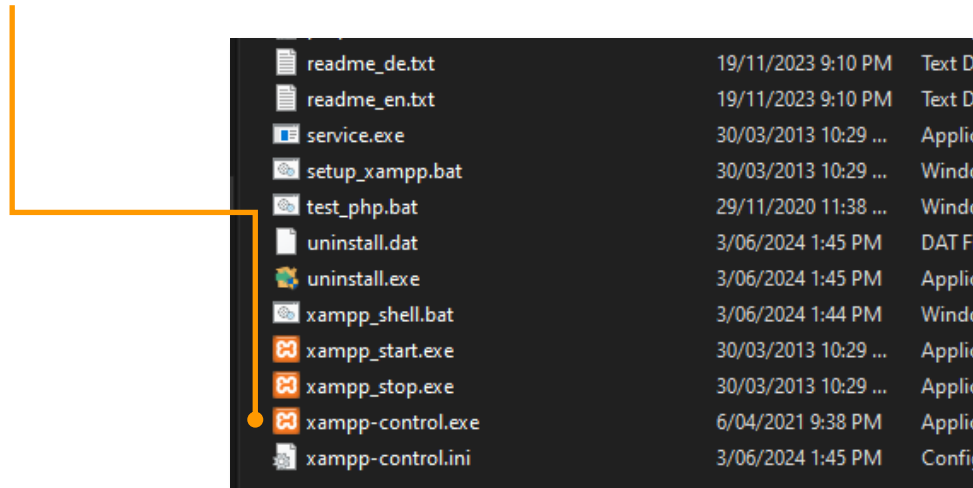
| | | |
|---|---|---|
| readme_de.txt | 19/11/2023 9:10 PM | Text D |
| readme_en.txt | 19/11/2023 9:10 PM | Text D |
| service.exe | 30/03/2013 10:29 ... | Applic |
| setup_xampp.bat | 30/03/2013 10:29 ... | Windo |
| test_php.bat | 29/11/2020 11:38 ... | Windo |
| uninstall.dat | 3/06/2024 1:45 PM | DAT F |
| uninstall.exe | 3/06/2024 1:45 PM | Applic |
| xampp_shell.bat | 3/06/2024 1:44 PM | Windo |
| xampp_start.exe | 30/03/2013 10:29 ... | Applic |
| xampp_stop.exe | 30/03/2013 10:29 ... | Applic |
| xampp-control.exe | 6/04/2021 9:38 PM | Applic |
| xampp-control.ini | 3/06/2024 1:45 PM | Config |